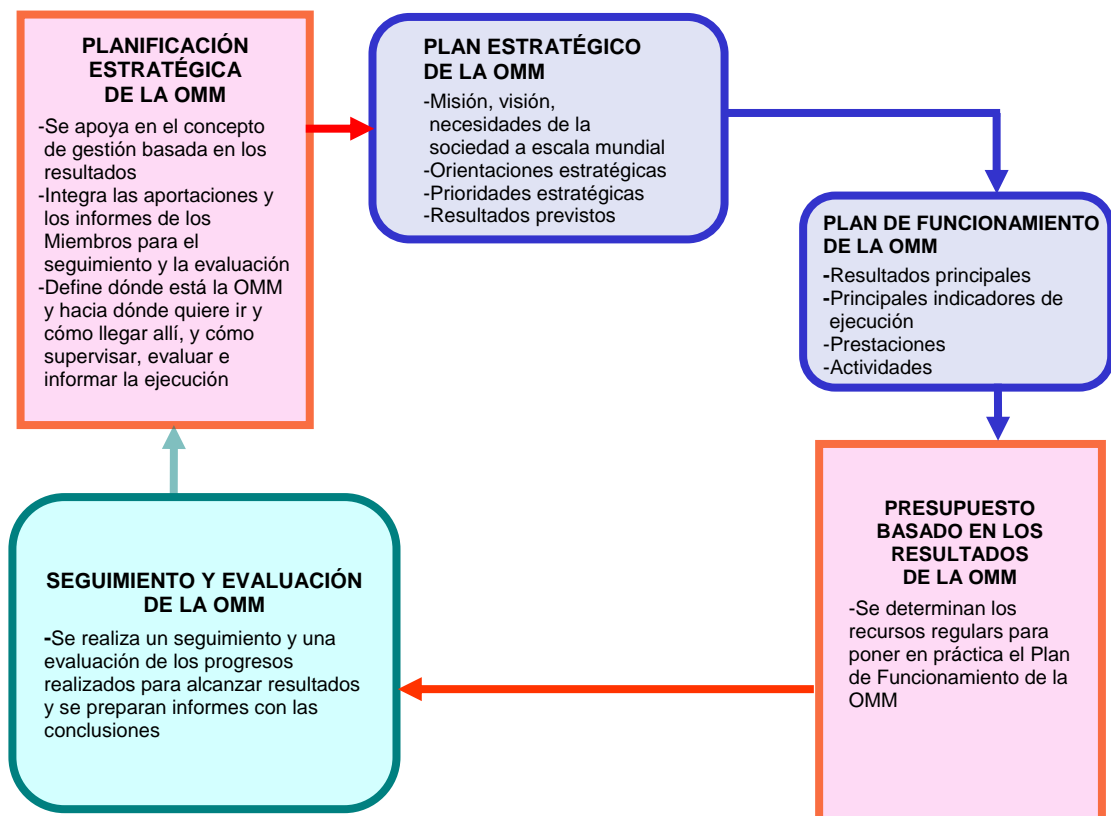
PLANIFICACIÓN ESTRATÉGICA DE LA OMM

-Se apoya en el concepto de gestión basada en los resultados
-Integra las aportaciones y los informes de los Miembros para el seguimiento y la evaluación
-Define dónde está la OMM y hacia dónde quiere ir y cómo llegar allí, y cómo supervisar, evaluar e informar la ejecución

PLAN ESTRATÉGICO DE LA OMM

-Misión, visión, necesidades de la sociedad a escala mundial
-Orientaciones estratégicas
-Prioridades estratégicas
-Resultados previstos

PLAN DE FUNCIONAMIENTO DE LA OMM

-Resultados principales
-Principales indicadores de ejecución
-Prestaciones
-Actividades

PRESUPUESTO BASADO EN LOS RESULTADOS DE LA OMM

-Se determinan los recursos regulars para poner en práctica el Plan de Funcionamiento de la OMM

SEGUIMIENTO Y EVALUACIÓN DE LA OMM

-Se realiza un seguimiento y una evaluación de los progresos realizados para alcanzar resultados y se preparan informes con las conclusiones